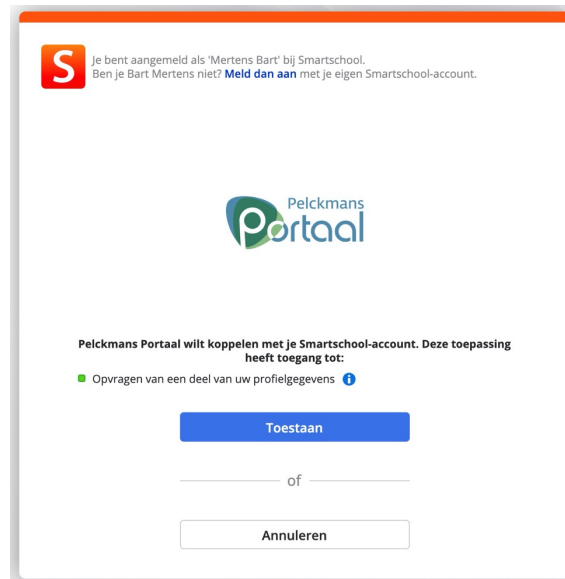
S

Je bent aangemeld als 'Mertens Bart' bij Smartschool.
Ben je Bart Mertens niet? **Meld dan aan** met je eigen Smartschool-account.

Pelckmans
Portaal

**Pelckmans Portaal wilt koppelen met je Smartschool-account. Deze toepassing heeft toegang tot:**

Opvragen van een deel van uw profielgegevens

Toestaan

of

Annuleren